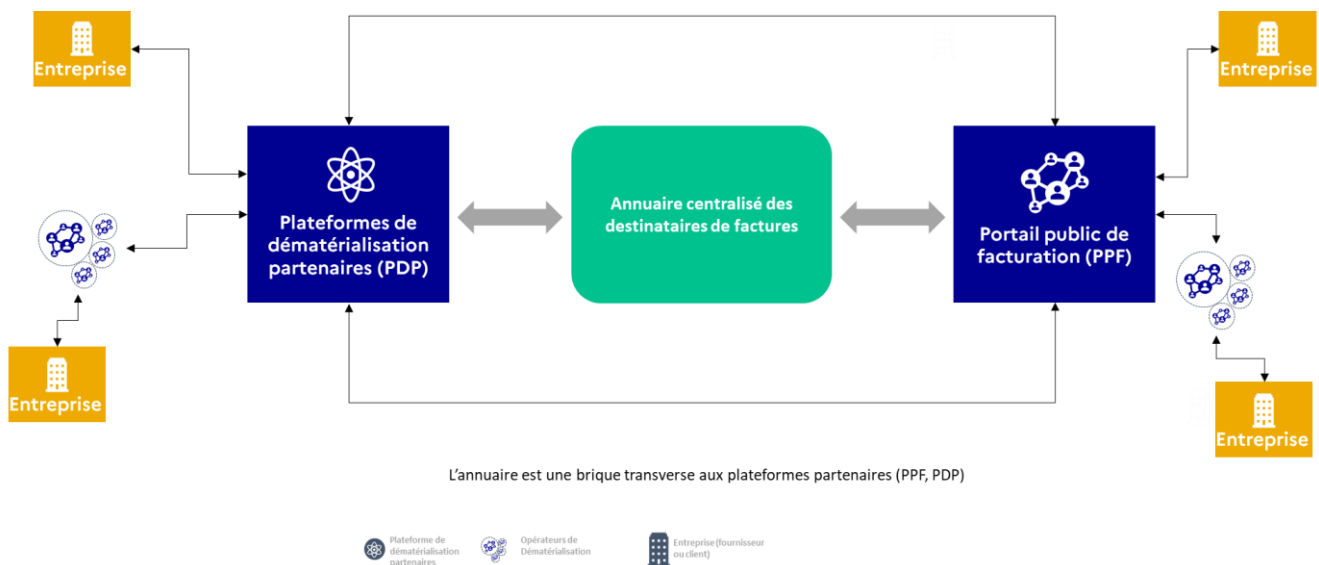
Entreprise

Entreprise

Plateformes de dématérialisation partenaires (PDP)

Annuaire centralisé des destinataires de factures

Portail public de facturation (PPF)

Entreprise

Entreprise

L'annuaire est une brique transverse aux plateformes partenaires (PPF, PDP)

Plateforme de dématérialisation partenaires

Opérateurs de Dématérialisation

Entreprise (fournisseur ou client)